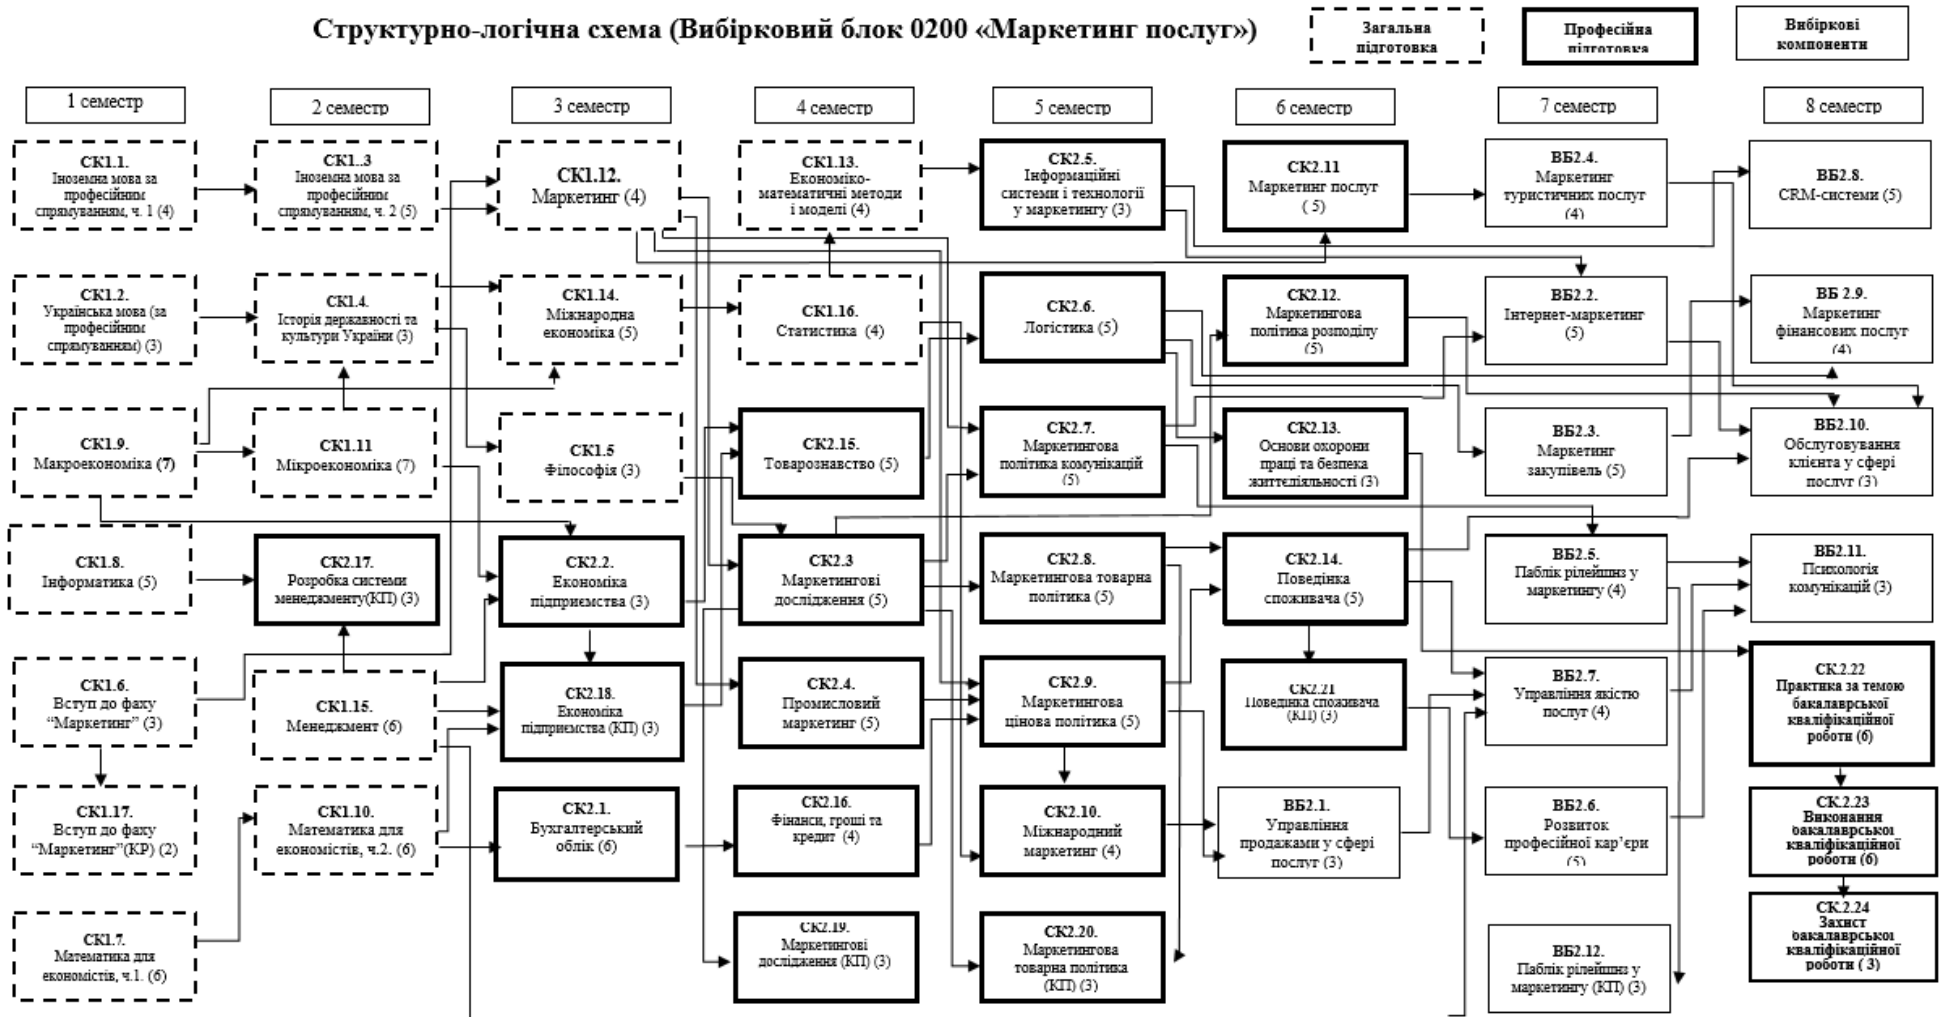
Структурно-логічна схема (Вибірковий блок 0200 «Маркетинг послуг»)

Загальна підготовка

Професійна підготовка

Вибіркові компоненти

1 семестр

СК1.1. Іноземна мова за професійним спрямуванням, ч. 1 (4)

СК1.2. Українська мова (за професійним спрямуванням) (3)

СК1.9. Макроекономіка (7)

СК1.8. Інформатика (5)

СК1.6. Вступ до фаху "Маркетинг" (3)

СК1.17. Вступ до фаху "Маркетинг"(КР) (2)

СК1.7. Математика для економістів, ч.1. (6)

2 семестр

СК1..3 Іноземна мова за професійним спрямуванням, ч. 2 (5)

СК1.4. Історія державності та культури України (3)

СК1.11 Мікроекономіка (7)

СК2.17. Розробка системи менеджменту(КП) (3)

СК1.15. Менеджмент (6)

СК1.10. Математика для економістів, ч.2. (6)

3 семестр

СК1.12. Маркетинг (4)

СК1.14. Міжнародна економіка (5)

СК1.5 Філософія (3)

СК2.2. Економіка підприємства (3)

СК2.18. Економіка підприємства (КП) (3)

СК2.1. Бухгалтерський облік (6)

4 семестр

СК1.13. Економіко-математичні методи і моделі (4)

СК1.16. Статистика (4)

СК2.15. Товарознавство (5)

СК2.3 Маркетингові дослідження (5)

СК2.4. Промисловий маркетинг (5)

СК2.16. Фінанси, гроші та кредит (4)

СК2.19. Маркетингові дослідження (КП) (3)

5 семестр

СК2.5. Інформаційні системи і технології у маркетингу (3)

СК2.6. Логістика (5)

СК2.7. Маркетингова політика комунікацій (5)

СК2.8. Маркетингова товарна політика (5)

СК2.9. Маркетингова цінова політика (5)

СК2.10. Міжнародний маркетинг (4)

СК2.20. Маркетингова товарна політика (КП) (3)

6 семестр

СК2.11 Маркетинг послуг (5)

СК2.12. Маркетингова політика розподілу (5)

СК2.13. Основи охорони праці та безпека життєдіяльності (3)

СК2.14. Поведінка споживача (5)

СК2.21 Поведінка споживача (КП) (3)

ВБ2.1. Управління продажами у сфері послуг (3)

7 семестр

ВБ2.4. Маркетинг туристичних послуг (4)

ВБ2.2. Інтернет-маркетинг (5)

ВБ2.3. Маркетинг закупівель (5)

ВБ2.5. Паблік рілейшнз у маркетингу (4)

ВБ2.7. Управління якістю послуг (4)

ВБ2.6. Розвиток професійної кар'єри (5)

ВБ2.12. Паблік рілейшнз у маркетингу (КП) (3)

8 семестр

ВБ2.8. CRM-системи (5)

ВБ 2.9. Маркетинг фінансових послуг (4)

ВБ2.10. Обслуговування клієнта у сфері послуг (3)

ВБ2.11. Психологія комунікацій (3)

СК.2.22 Практика за темою бакалаврської кваліфікаційної роботи (6)

СК.2.23 Виконання бакалаврської кваліфікаційної роботи (6)

СК.2.24 Захист бакалаврської кваліфікаційної роботи ( 3)